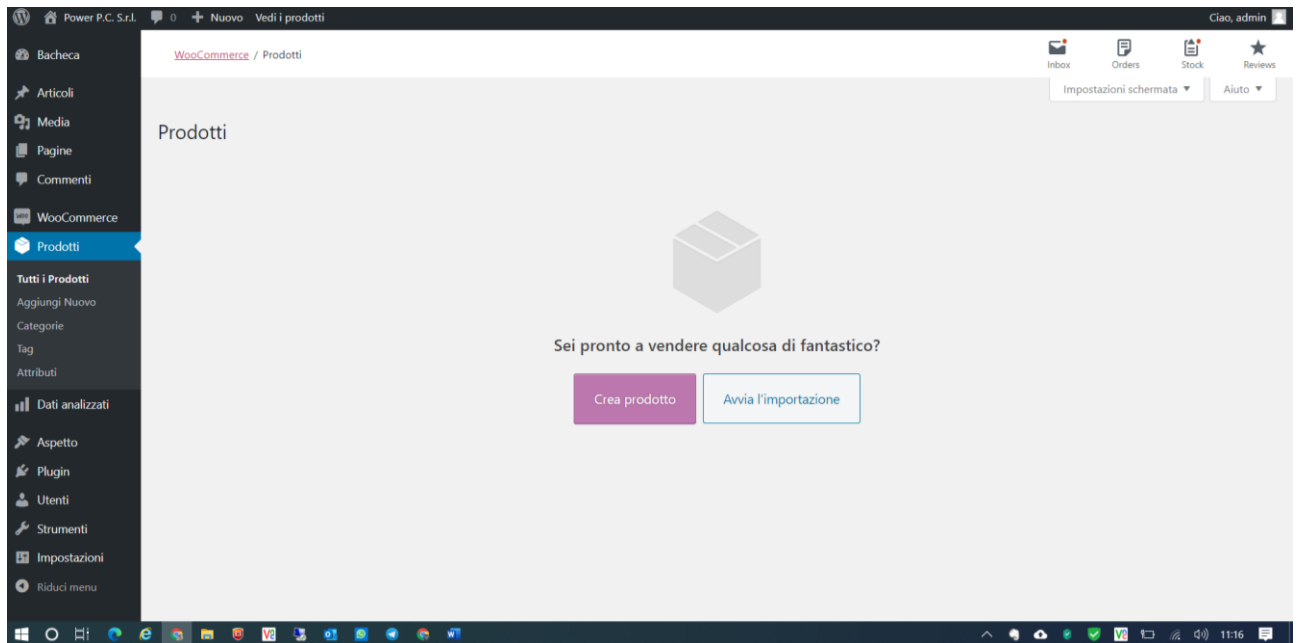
Power P.C. S.r.l. 0 + Nuovo Vedi i prodotti
Ciao, admin

Bacheca
Articoli
Media
Pagine
Commenti
WooCommerce
Prodotti
Tutti i Prodotti
Aggiungi Nuovo
Categorie
Tag
Attributi
Dati analizzati
Aspetto
Plugin
Utenti
Strumenti
Impostazioni
Riduci menu

WooCommerce / Prodotti

Inbox
Orders
Stock
Reviews

Impostazioni schermata ▼
Aiuto ▼

Prodotti

Sei pronto a vendere qualcosa di fantastico?

Crea prodotto
Avvia l'importazione

11:16